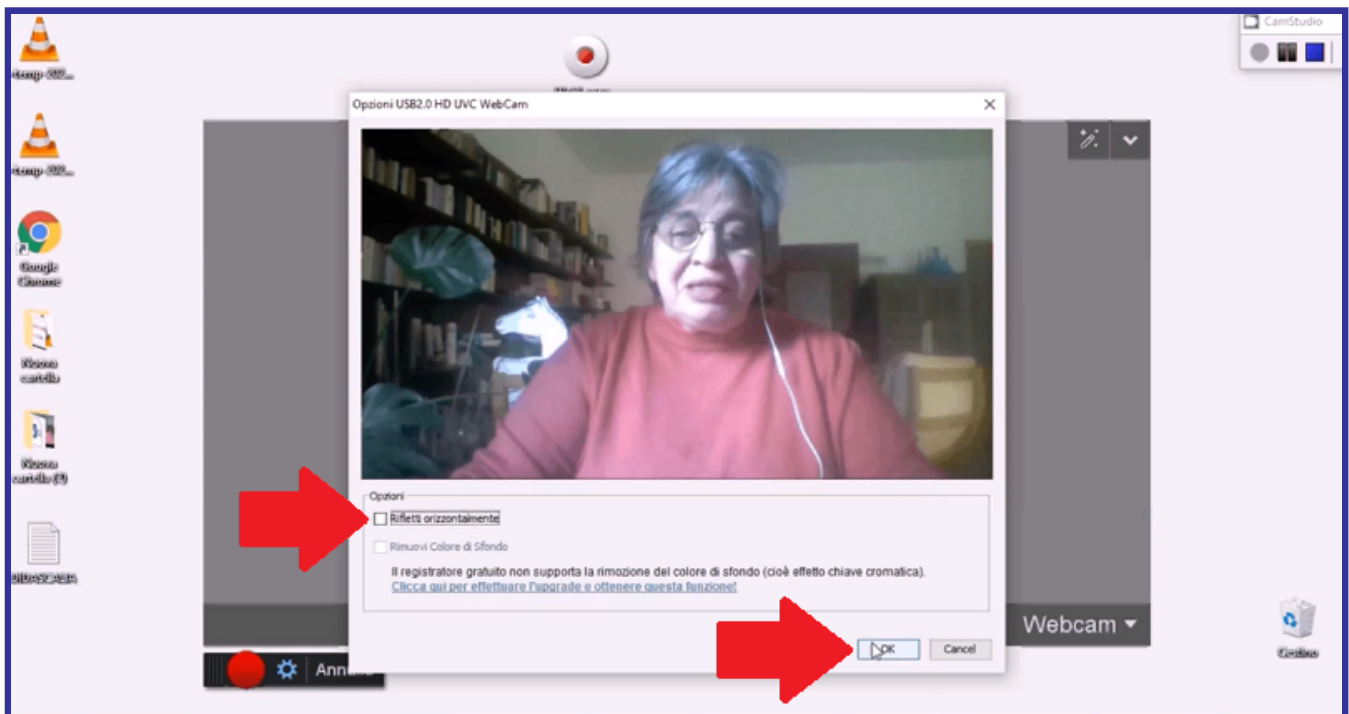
CamStudio

Opzioni USB2.0 HD UVC WebCam

Opzioni

Rifletti orizzontalmente

Rimuovi Colore di Sfondo

Il registratore gratuito non supporta la rimozione del colore di sfondo (cioè effetto chiave cromatica).

Clicca qui per effettuare l'upgrade e ottenere questa funzione!

OK

Cancel

Webcam

Annulla

Google Chrome

Nuova cartella

Nuova cartella (2)

Cestino

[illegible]